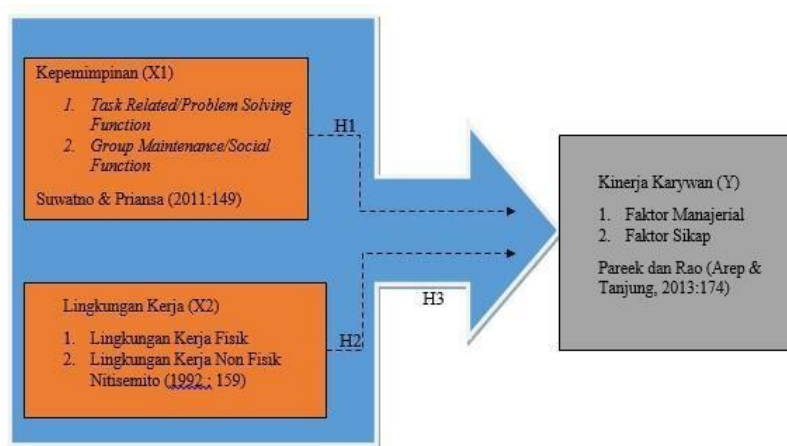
Kepemimpinan (X1)

1. Task Related/Problem Solving Function
2. Group Maintenance/Social Function

Suwatno & Priansa (2011:149)

H1

Lingkungan Kerja (X2)

1. Lingkungan Kerja Fisik
2. Lingkungan Kerja Non Fisik

Nitisemito (1992 : 159)

H2

H3

Kinerja Karywan (Y)

1. Faktor Manajerial
2. Faktor Sikap

Pareek dan Rao (Arep & Tanjung, 2013:174)